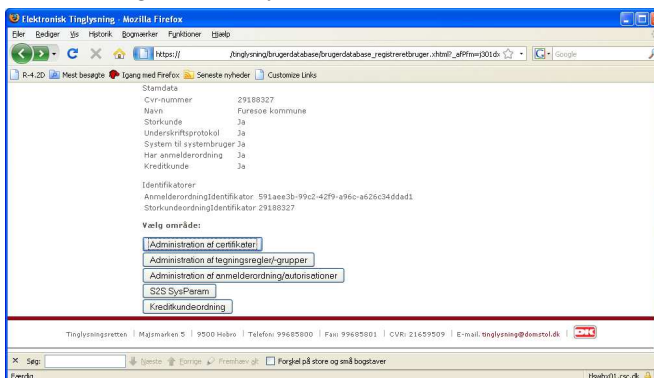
Elektronisk Tinglysning - Mozilla Firefox

Filer Rediger Vis Historik Bogmærker Funktioner Hjælp

https:// /tinglysning/brugerdatabase/brugerdatabase_registreretbruger.xhtml?_afPfm=j301dx

Google

R-4.2D Mest besøgte Igang med Firefox Seneste nyheder Customize Links

Stamdata

| | |
|---|---|
| Cvr-nummer | 29188327 |
| Navn | Furesoe kommune |
| Storkunde | Ja |
| Underskriftsprotokol | Ja |
| System til systembruger | Ja |
| Har anmelderordning | Ja |
| Kreditkunde | Ja |

Identifikatorer

AnmelderordningIdentifikator 591aee3b-99c2-42f9-a96c-a626c34ddad1

StorkundeordningIdentifikator 29188327

Vælg område:

Administration af certifikater

Administration af tegningsregler/-grupper

Administration af anmelderordning/autorisationer

S2S SysParam

Kreditkundeordning

Tinglysningsretten | Majsmarken 5 | 9500 Hobro | Telefon: 99685800 | Fax: 99685801 | CVR: 21659509 | E-mail: tinglysning@domstol.dk

Søg: Næste Forrige Fremhæv alt Forskel på store og små bogstaver

Færdig

Hswbx01.csc.dk